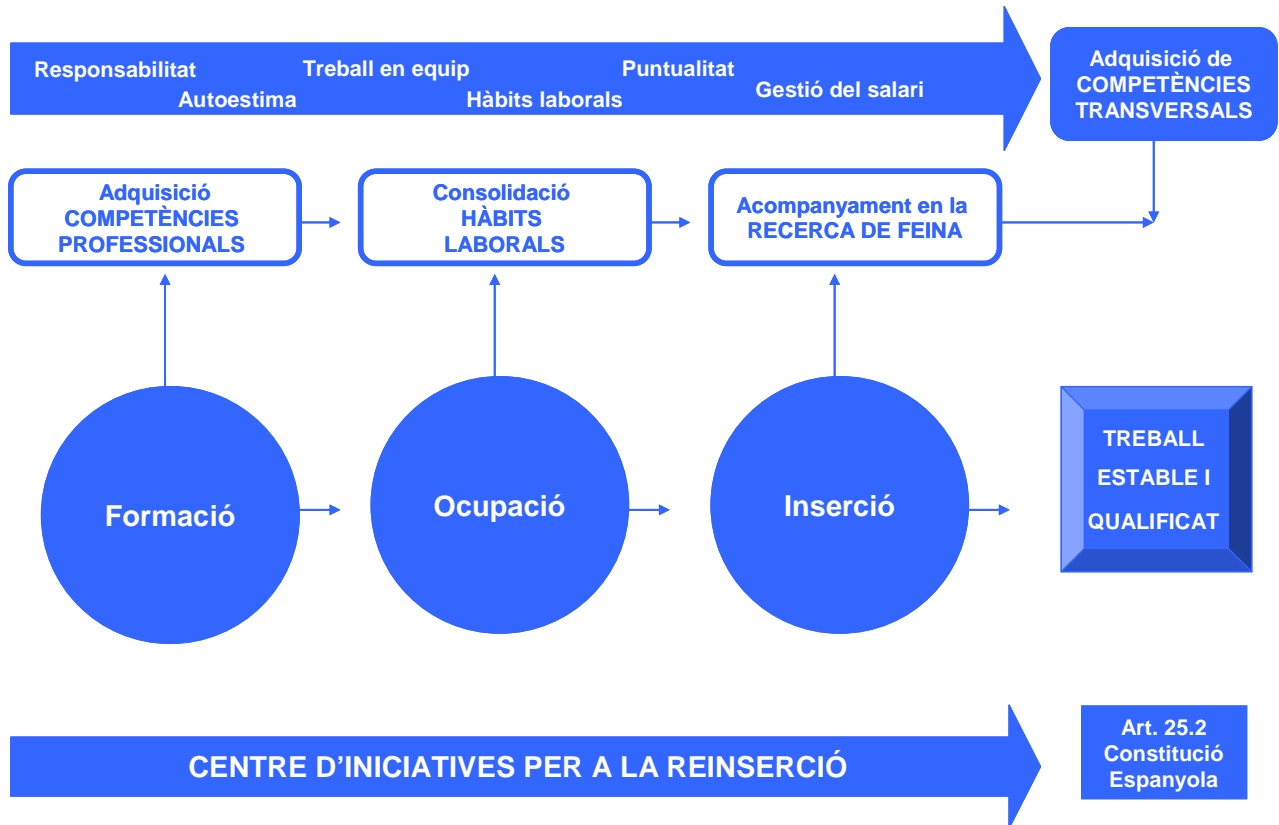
Responsabilitat
Autoestima
Treball en equip
Hàbits laborals
Puntualitat
Gestió del salari

Adquisició de COMPETÈNCIES TRANSVERSALS

Adquisició COMPETÈNCIES PROFESSIONALS

Consolidació HÀBITS LABORALS

Acompanyament en la RECERCA DE FEINA

Formació

Ocupació

Inserció

TREBALL ESTABLE I QUALIFICAT

CENTRE D'INICIATIVES PER A LA REINSERCIÓ

Art. 25.2 Constitució Espanyola